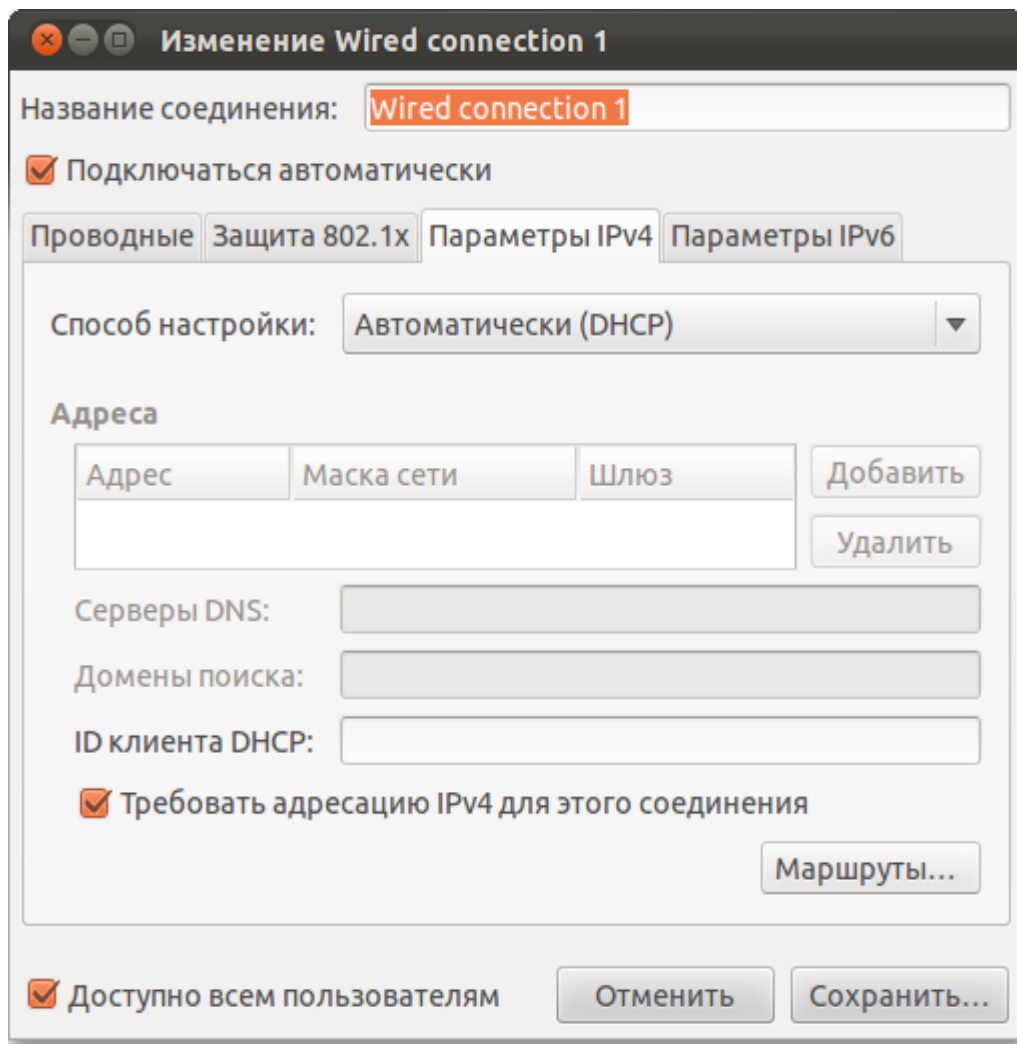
Изменение Wired connection 1

Название соединения: Wired connection 1

Подключаться автоматически

Проводные | Защита 802.1x | Параметры IPv4 | Параметры IPv6

Способ настройки: Автоматически (DHCP)

Адреса

| Адрес | Маска сети | Шлюз |
|---|---|---|

Добавить

Удалить

Серверы DNS:

Домены поиска:

ID клиента DHCP:

Требовать адресацию IPv4 для этого соединения

Маршруты...

Доступно всем пользователям

Отменить

Сохранить...